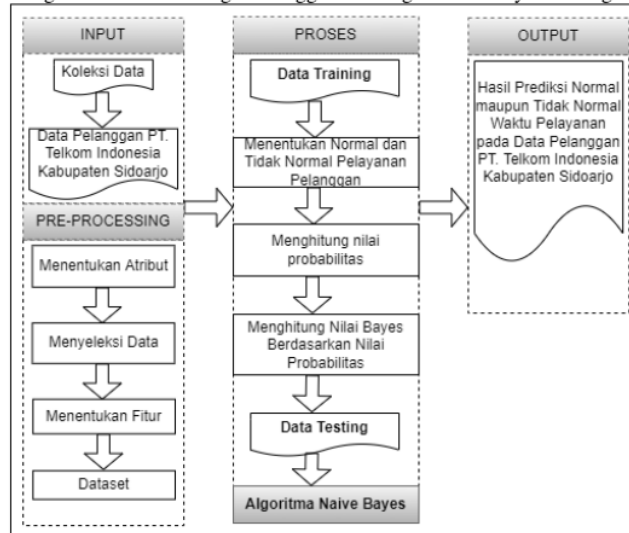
INPUT

Koleksi Data

Data Pelanggan PT. Telkom Indonesia Kabupaten Sidoarjo

PRE-PROCESSING

Menentukan Atribut

Menyeleksi Data

Menentukan Fitur

Dataset

PROSES

Data Training

Menentukan Normal dan Tidak Normal Pelayanan Pelanggan

Menghitung nilai probabilitas

Menghitung Nilai Bayes Berdasarkan Nilai Probabilitas

Data Testing

Algoritma Naive Bayes

OUTPUT

Hasil Prediksi Normal maupun Tidak Normal Waktu Pelayanan pada Data Pelanggan PT. Telkom Indonesia Kabupaten Sidoarjo